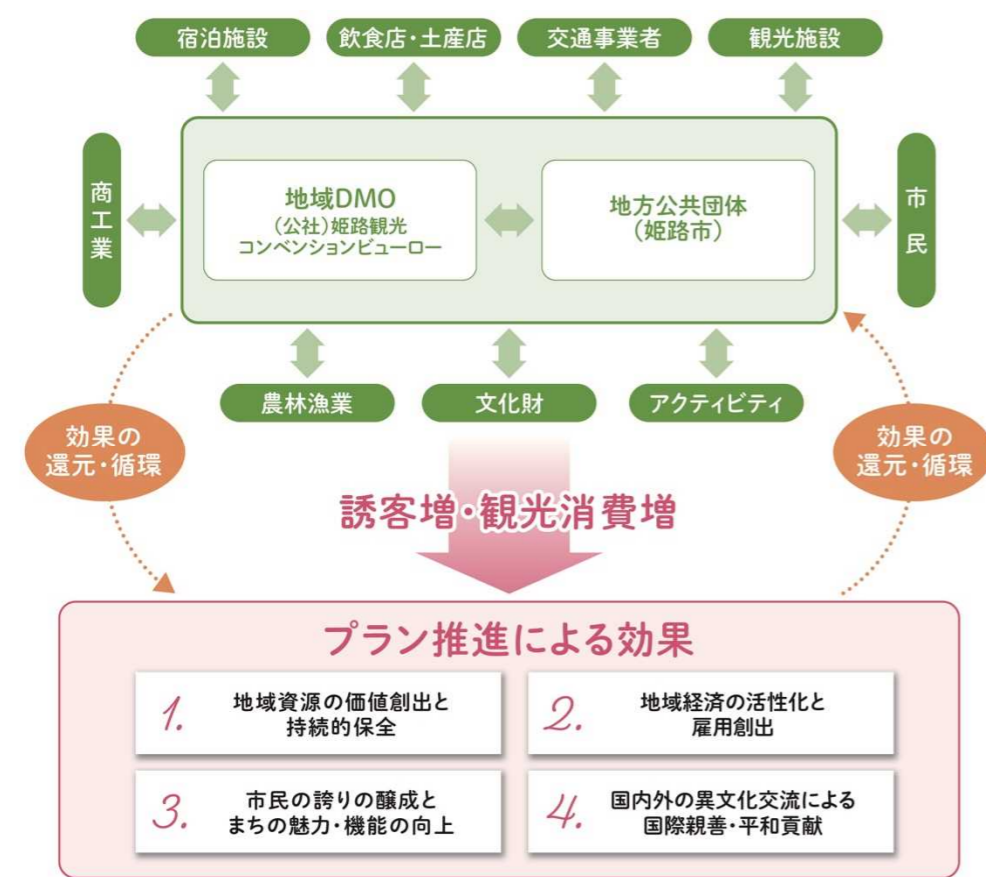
宿泊施設

飲食店・土産店

交通事業者

観光施設

商工業

地域DMO
（公社）姫路観光
コンベンションビューロー

地方公共団体
（姫路市）

市民

農林漁業

文化財

アクティビティ

効果の
還元・循環

効果の
還元・循環

誘客増・観光消費増

プラン推進による効果

1. 地域資源の価値創出と持続的保全

2. 地域経済の活性化と雇用創出

3. 市民の誇りの醸成とまちの魅力・機能の向上

4. 国内外の異文化交流による国際親善・平和貢献